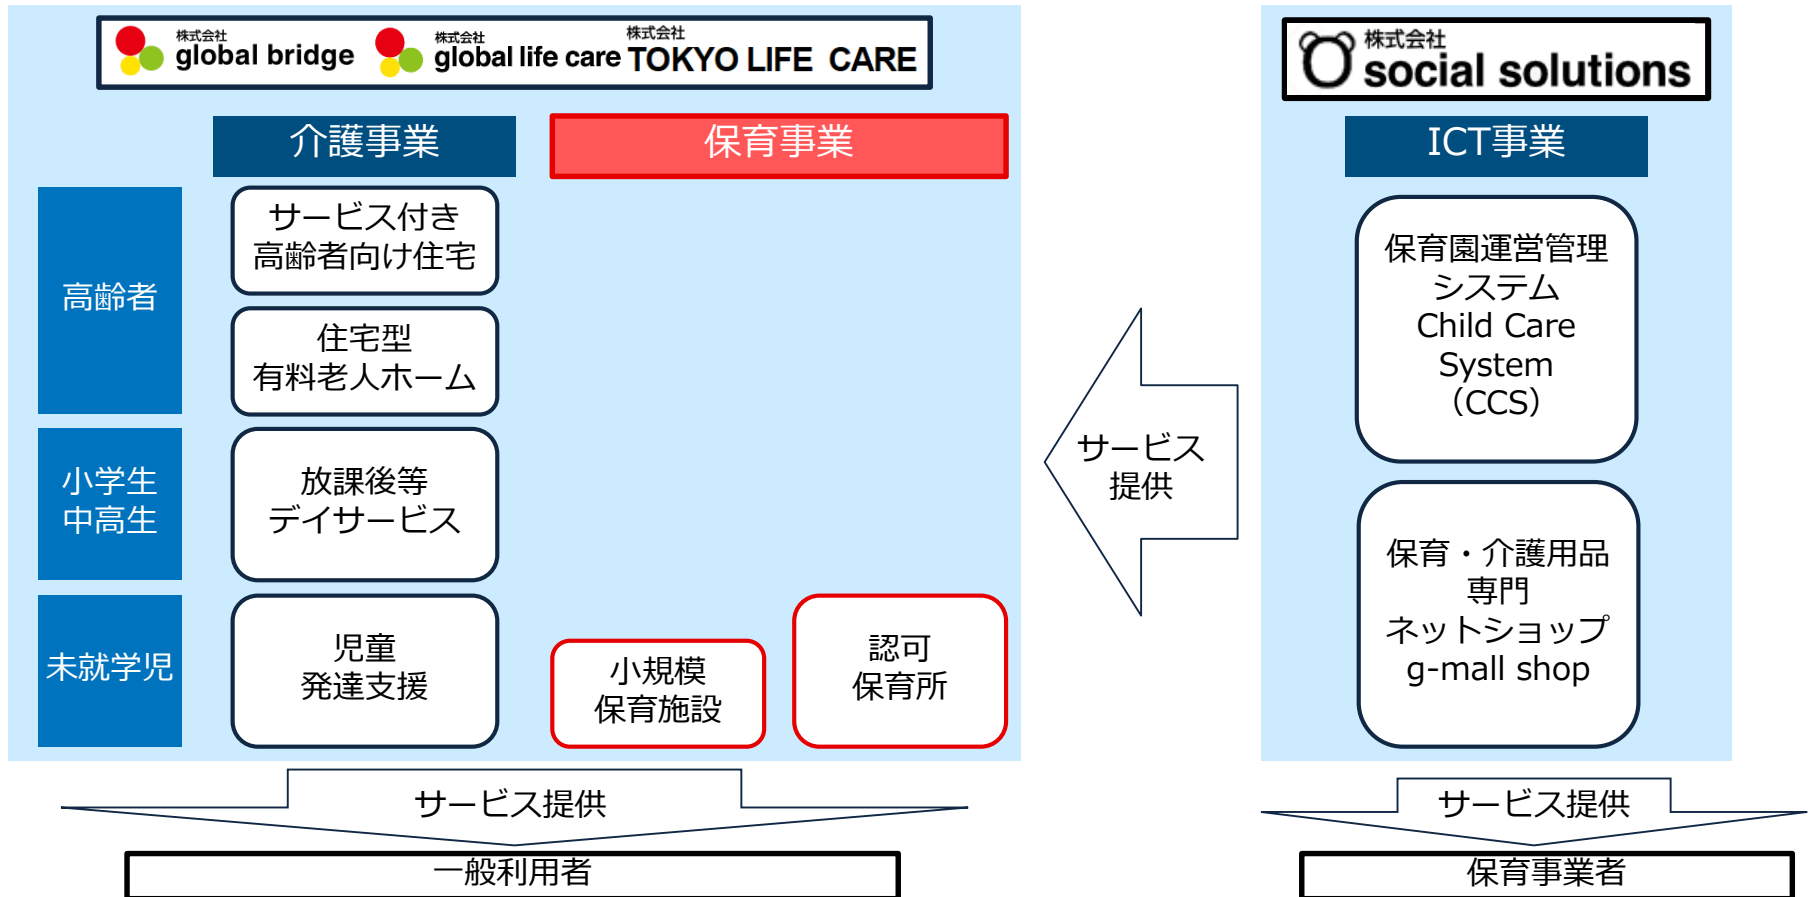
株式会社 global bridge 株式会社 global life care 株式会社 TOKYO LIFE CARE

介護事業

保育事業

高齢者

サービス付き高齢者向け住宅

住宅型有料老人ホーム

小学生中高生

放課後等デイサービス

未就学児

児童発達支援

小規模保育施設

認可保育所

サービス提供

一般利用者

サービス提供

株式会社 social solutions

ICT事業

保育園運営管理システム Child Care System (CCS)

保育・介護用品専門ネットショップ g-mall shop

サービス提供

保育事業者